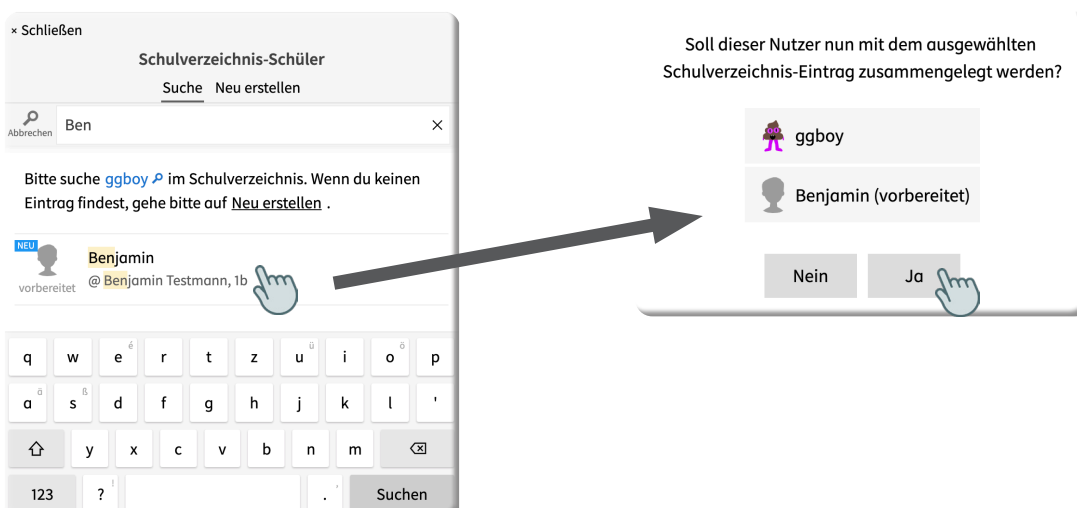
× Schließen

Schulverzeichnis-Schüler

Suche Neu erstellen

Abbrechen Ben ×

Bitte suche ggboy im Schulverzeichnis. Wenn du keinen Eintrag findest, gehe bitte auf Neu erstellen .

NEU
vorbereitet
Benjamin
@ Benjamin Testmann, 1b

q w e é r t z u ü i o ö p
a ä s ß d f g h j k l '
y x c v b n m
123 ? ! . ' Suchen

Soll dieser Nutzer nun mit dem ausgewählten Schulverzeichnis-Eintrag zusammengelegt werden?

ggboy

Benjamin (vorbereitet)

Nein Ja